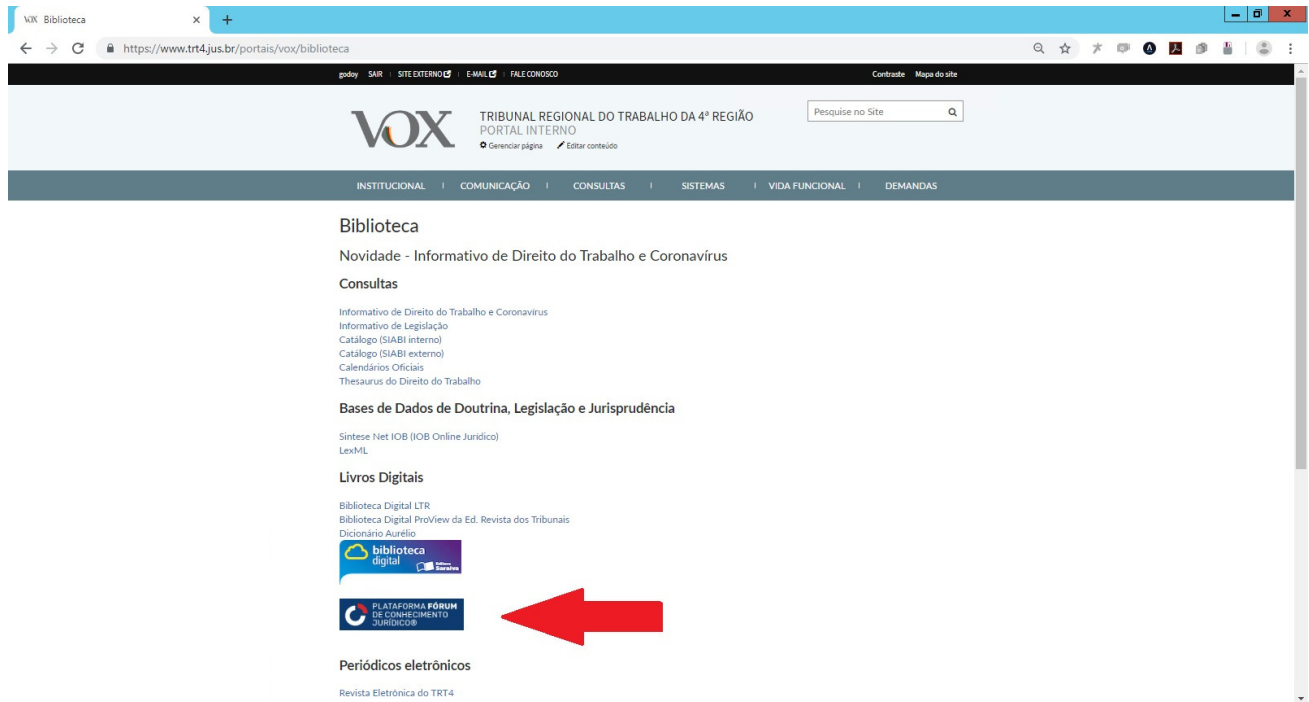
VOX Biblioteca

https://www.trt4.jus.br/portais/vox/biblioteca

godoy SAIR | SITE EXTERNO | E-MAIL | FALE CONOSCO

Contraste Mapa do site

VOX

TRIBUNAL REGIONAL DO TRABALHO DA 4ª REGIÃO
PORTAL INTERNO

Gerenciar página Editar conteúdo

Pesquise no Site

INSTITUCIONAL | COMUNICAÇÃO | CONSULTAS | SISTEMAS | VIDA FUNCIONAL | DEMANDAS

Biblioteca

Novidade - Informativo de Direito do Trabalho e Coronavírus

Consultas

Informativo de Direito do Trabalho e Coronavírus
Informativo de Legislação
Catálogo (SIABI interno)
Catálogo (SIABI externo)
Calendários Oficiais
Thesaurus do Direito do Trabalho

Bases de Dados de Doutrina, Legislação e Jurisprudência

Sintese Net IOB (IOB Online Jurídico)
LexML

Livros Digitais

Biblioteca Digital LTR
Biblioteca Digital ProView da Ed. Revista dos Tribunais
Dicionário Aurélio

biblioteca digital Editora Saraiva

PLATAFORMA FÓRUM DE CONHECIMENTO JURÍDICO®

Periódicos eletrônicos

Revista Eletrônica do TRT4